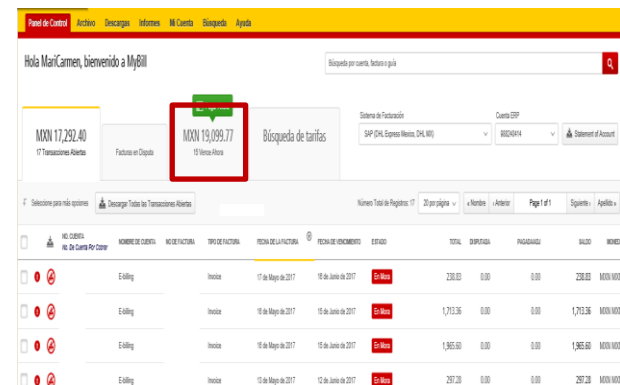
Panel de Control Archivo Descargas Informes Mi Cuenta Búsqueda Ayuda

Hola MariCarmen, bienvenido a MyBill

Búsqueda por cuenta, factura o guía

MXN 17,292.40
17 Transacciones Abiertas

Facturas en Disputa

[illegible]
MXN 19,099.77
15 Vence Ahora

Búsqueda de tarifas

Sistema de Facturación
SAP (DHL Express Mexico, DHL MX)

Cuenta ERP
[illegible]

Statement of Account

Seleccione para más opciones

Descargar Todas las Transacciones Abiertas

Número Total de Registros: 17 20 por página « Nombre ‹ Anterior Page 1 of 1 Siguiente › Apellido »

| | | NO. CUENTA No. De Cuenta Por Cobrar | NOMBRE DE CUENTA | NO DE FACTURA | TIPO DE FACTURA | FECHA DE LA FACTURA | FECHA DE VENCIMIENTO | ESTADO | TOTAL | DISPUTADA | PAGADA/ADJ | SALDO | MONED |
|---|---|---|---|---|---|---|---|---|---|---|---|---|---|
| | | | E-billing | | Invoice | 17 de Mayo de 2017 | 16 de Junio de 2017 | En Mora | 238.83 | 0.00 | 0.00 | 238.83 | MXN MX |
| | | | E-billing | | Invoice | 16 de Mayo de 2017 | 15 de Junio de 2017 | En Mora | 1,713.36 | 0.00 | 0.00 | 1,713.36 | MXN MX |
| | | | E-billing | | Invoice | 16 de Mayo de 2017 | 15 de Junio de 2017 | En Mora | 1,965.60 | 0.00 | 0.00 | 1,965.60 | MXN MX |
| | | | E-billing | | Invoice | 13 de Mayo de 2017 | 12 de Junio de 2017 | En Mora | 297.28 | 0.00 | 0.00 | 297.28 | MXN MX |